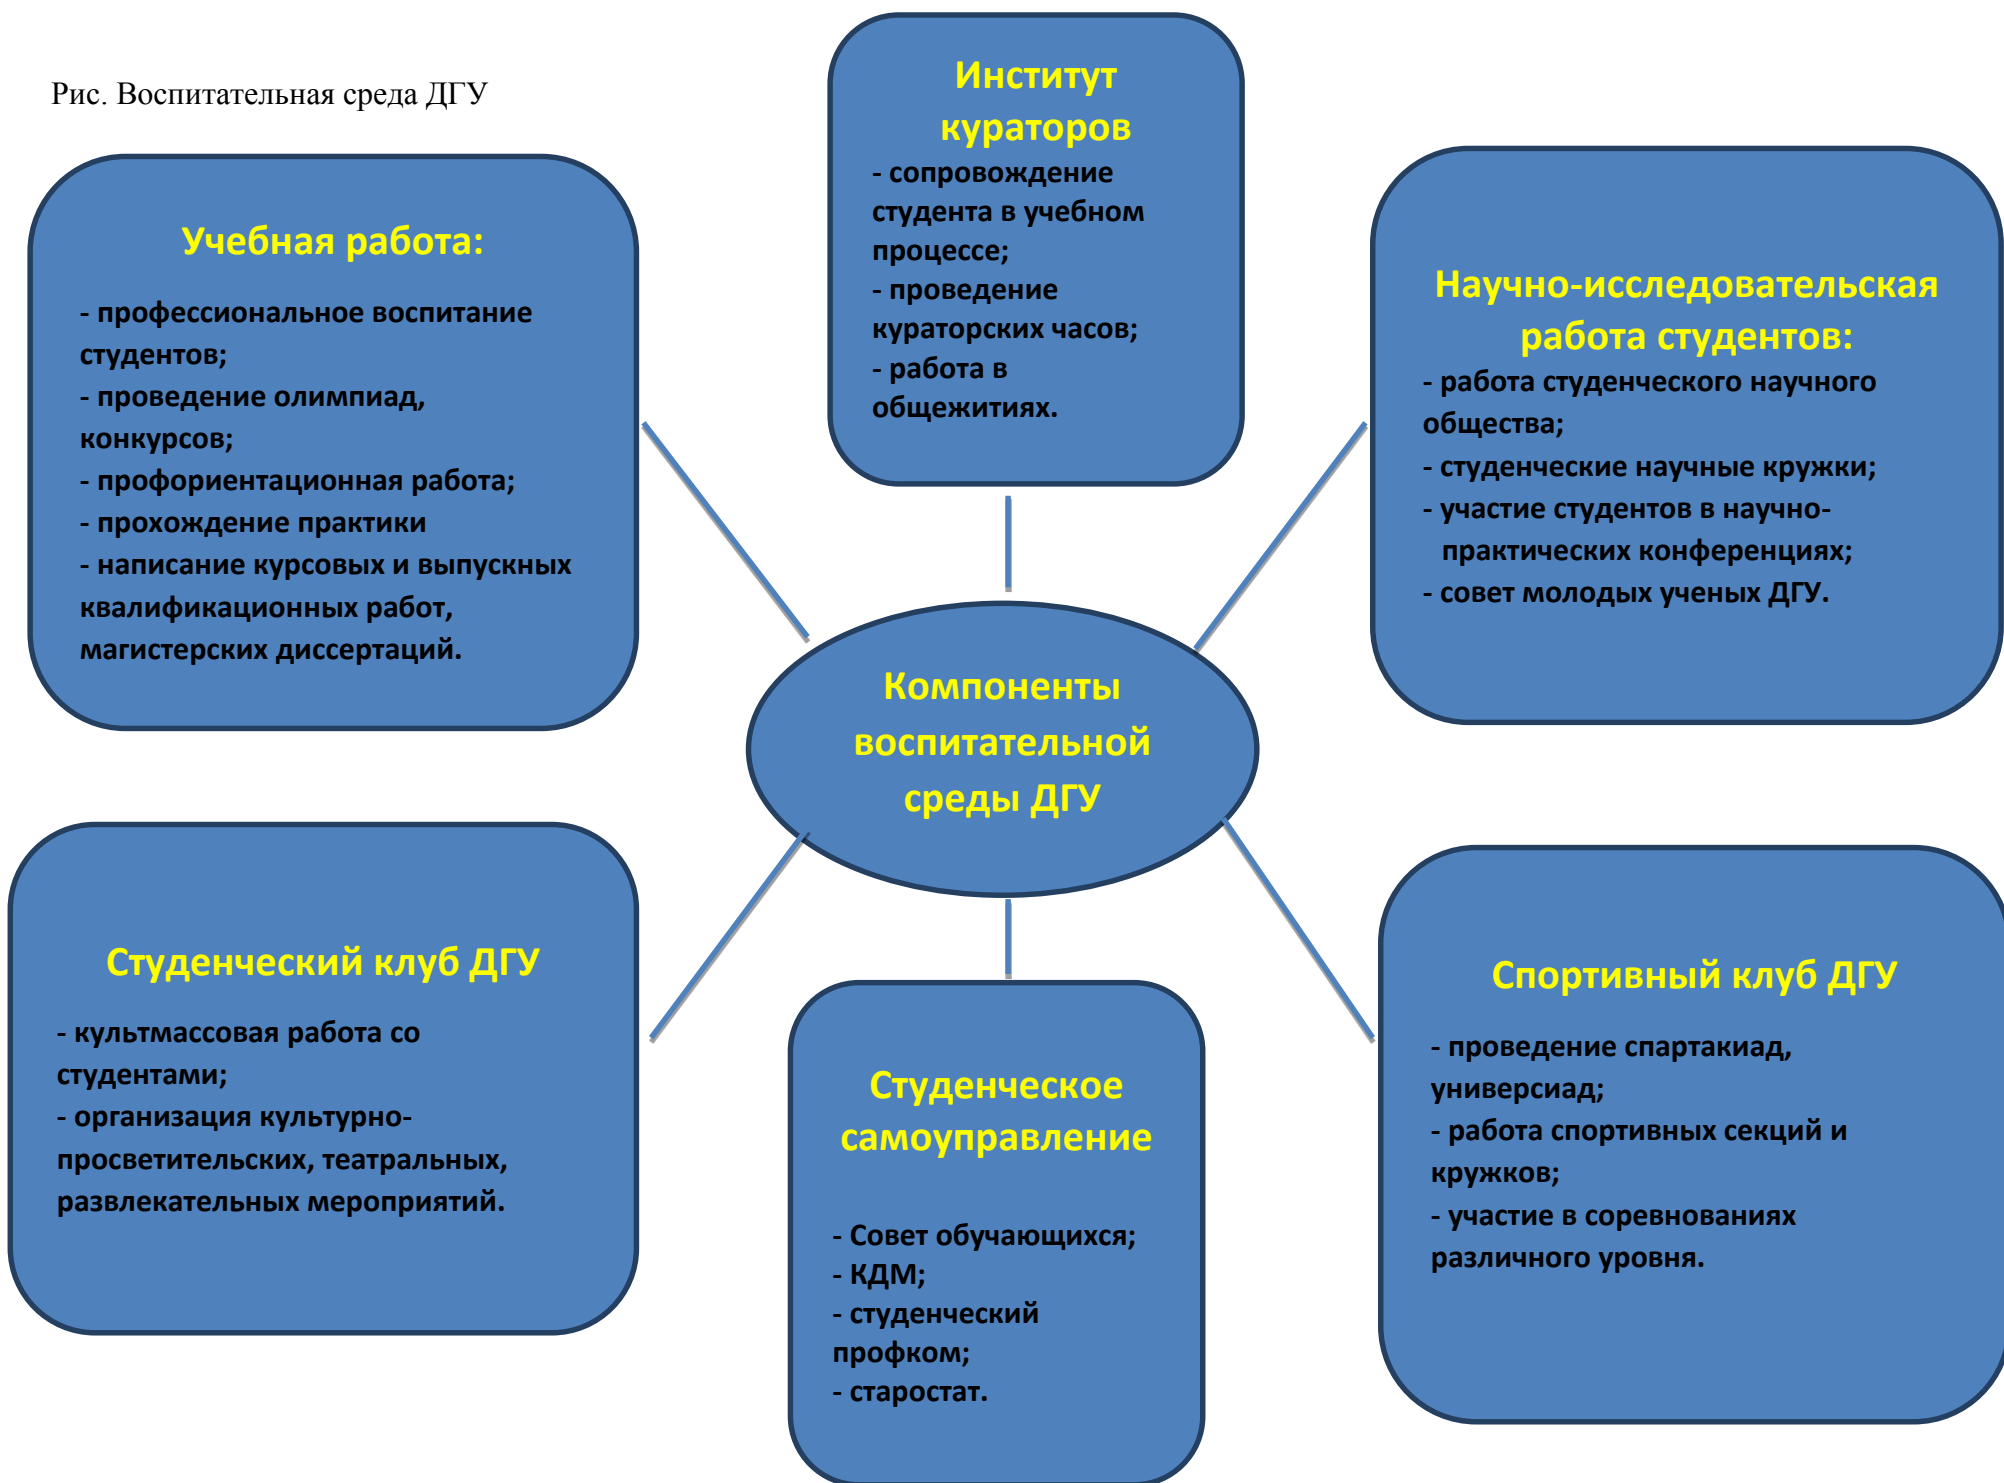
Рис. Воспитательная среда ДГУ

Институт кураторов
- сопровождение студента в учебном процессе;
- проведение кураторских часов;
- работа в общежитиях.

Учебная работа:
- профессиональное воспитание студентов;
- проведение олимпиад, конкурсов;
- профориентационная работа;
- прохождение практики
- написание курсовых и выпускных квалификационных работ, магистерских диссертаций.

Научно-исследовательская работа студентов:
- работа студенческого научного общества;
- студенческие научные кружки;
- участие студентов в научно-практических конференциях;
- совет молодых ученых ДГУ.

Компоненты воспитательной среды ДГУ

Студенческий клуб ДГУ
- культмассовая работа со студентами;
- организация культурно-просветительских, театральных, развлекательных мероприятий.

Студенческое самоуправление
- Совет обучающихся;
- КДМ;
- студенческий профком;
- старостат.

Спортивный клуб ДГУ
- проведение спартакиад, универсиад;
- работа спортивных секций и кружков;
- участие в соревнованиях различного уровня.